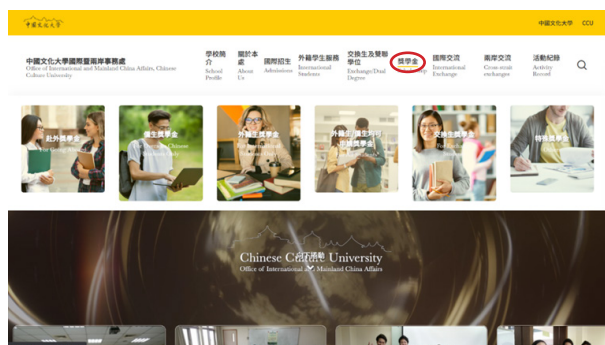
中國文化大學

中國文化大學 CCU

中國文化大學國際暨兩岸事務處
Office of International and Mainland China Affairs, Chinese Culture University

學校簡介
School Profile

關於本處
About Us

國際招生
Admissions

外籍學生服務
International Students

交換生及雙聯學位
Exchange/Dual Degree

獎學金
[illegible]p

國際交流
International Exchange

兩岸交流
Cross strait exchanges

活動紀錄
Activity Record

赴外獎學金
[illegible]

僑生獎學金
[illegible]

外籍生獎學金
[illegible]

外籍生(陸生)短期研修獎學金
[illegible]

交換生獎學金
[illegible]

特色獎學金
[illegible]

國際暨
Chinese Culture University
Office of International and Mainland China Affairs